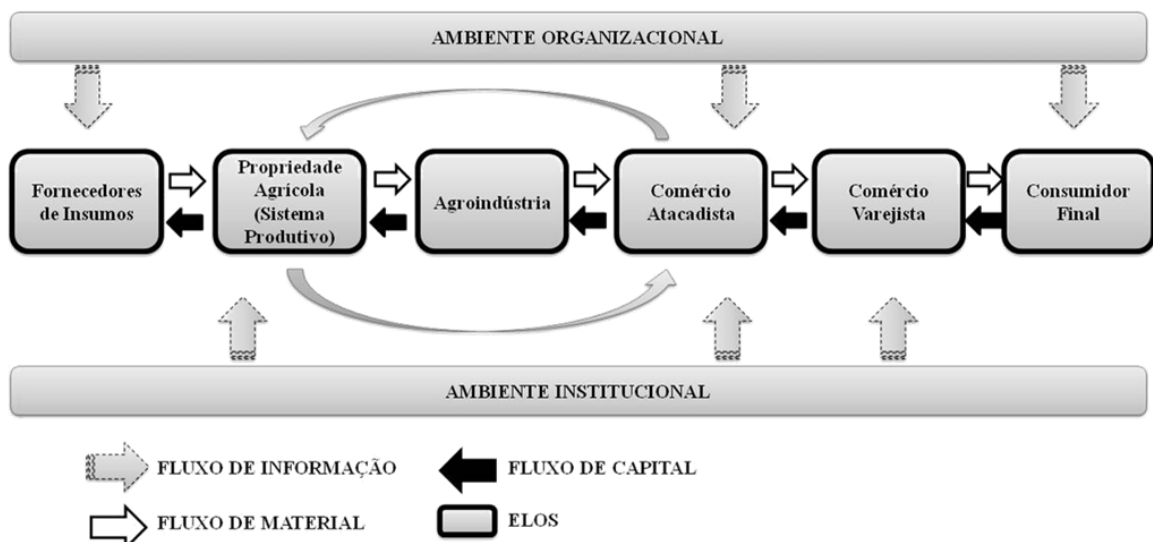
AMBIENTE ORGANIZACIONAL

Fornecedores de Insumos

Propriedade Agrícola (Sistema Produtivo)

Agroindústria

Comércio Atacadista

Comércio Varejista

Consumidor Final

AMBIENTE INSTITUCIONAL

FLUXO DE INFORMAÇÃO

FLUXO DE CAPITAL

FLUXO DE MATERIAL

ELOS